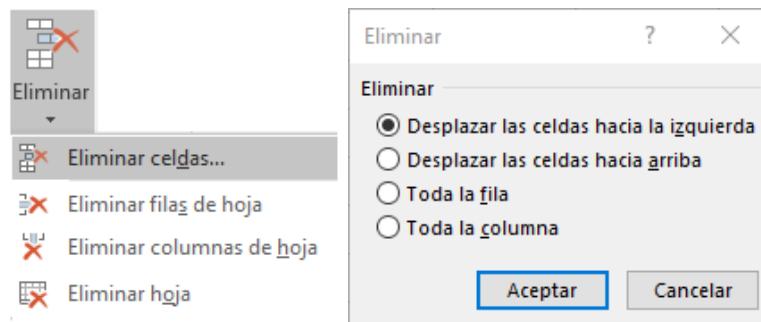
Eliminar

Eliminar celdas...

Eliminar filas de hoja

Eliminar columnas de hoja

Eliminar hoja

Eliminar ? ×

Eliminar

Desplazar las celdas hacia la izquierda

Desplazar las celdas hacia arriba

Toda la fila

Toda la columna

Aceptar

Cancelar